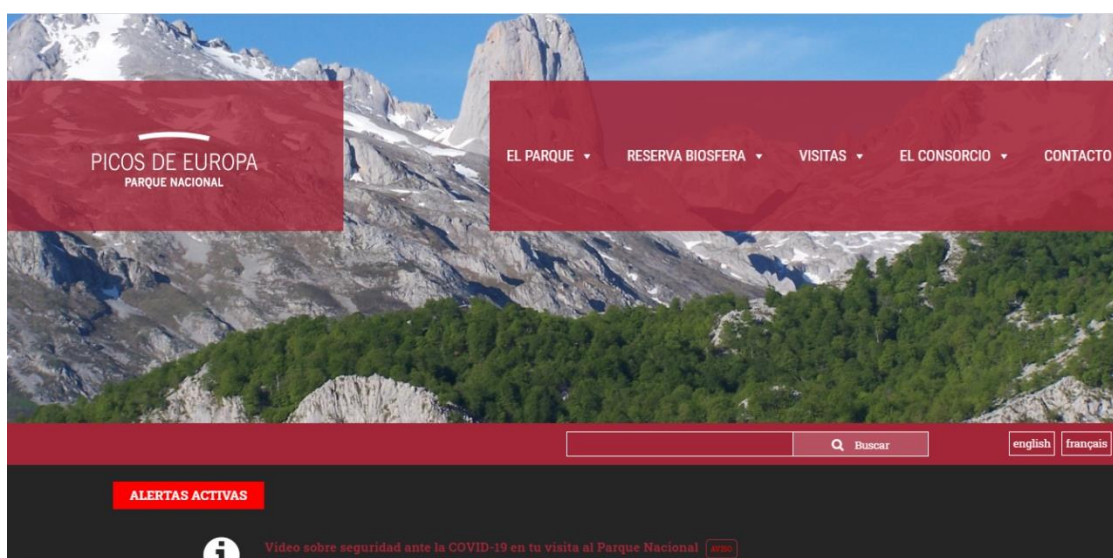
PICOS DE EUROPA
PARQUE NACIONAL

EL PARQUE ▾ RESERVA BIOSFERA ▾ VISITAS ▾ EL CONSORCIO ▾ CONTACTO

Buscar

english français

ALERTAS ACTIVAS

Video sobre seguridad ante la COVID-19 en tu visita al Parque Nacional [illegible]